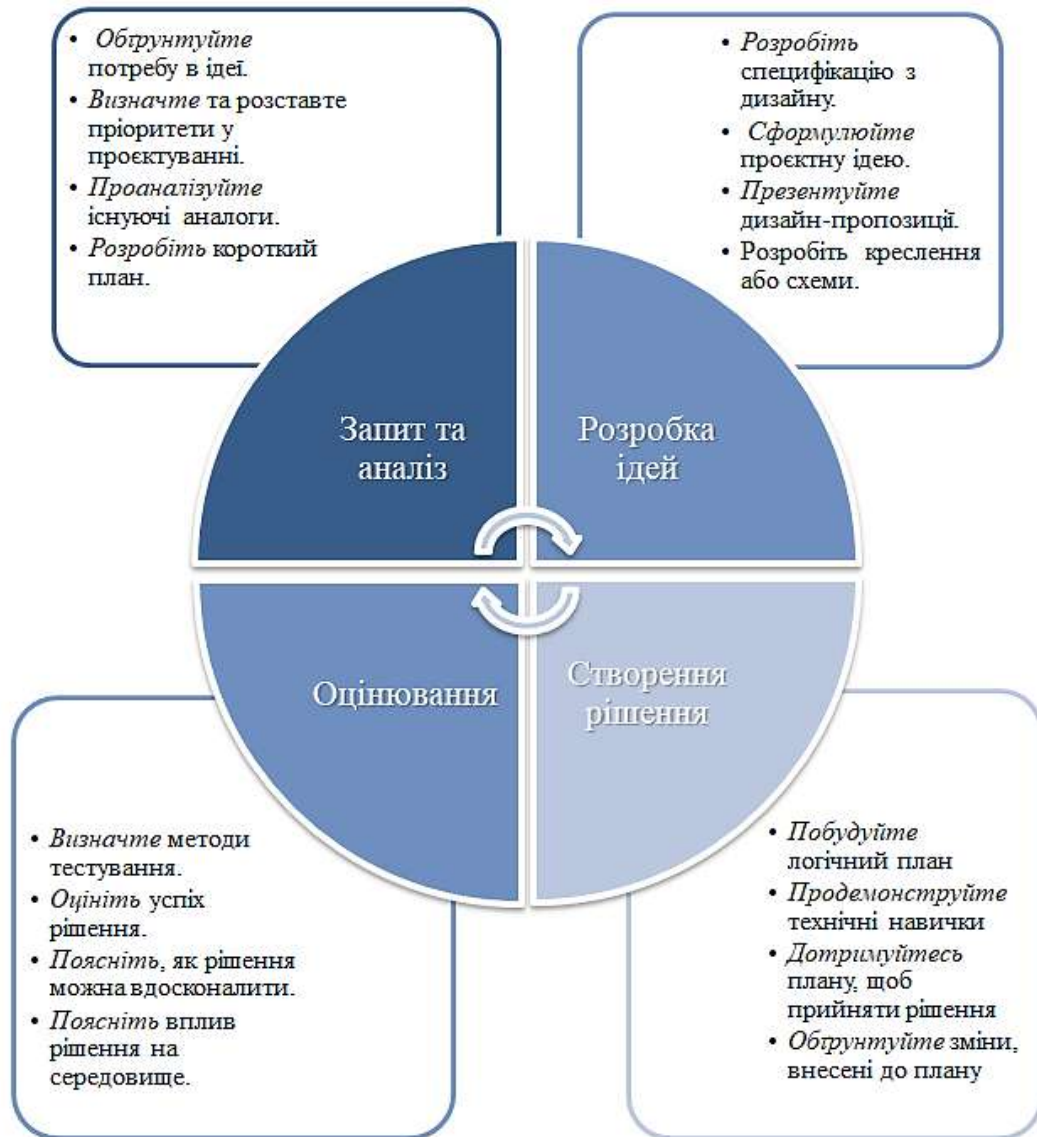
• *Обґрунтуйте* потребу в ідеї.
• *Визначте* та розставте пріоритети у проєктуванні.
• *Проаналізуйте* існуючі аналоги.
• *Розробіть* короткий план.

• *Розробіть* специфікацію з дизайну.
• *Сформулюйте* проєктну ідею.
• *Презентуйте* дизайн-пропозиції.
• Розробіть креслення або схеми.

Запит та аналіз

Розробка ідей

Оцінювання

Створення рішення

• *Визначте* методи тестування.
• *Оцініть* успіх рішення.
• *Поясніть*, як рішення можна вдосконалити.
• *Поясніть* вплив рішення на середовище.

• *Побудуйте* логічний план
• *Продемонструйте* технічні навички
• *Дотримуйтесь* плану, щоб прийняти рішення
• *Обґрунтуйте* зміни, внесені до плану